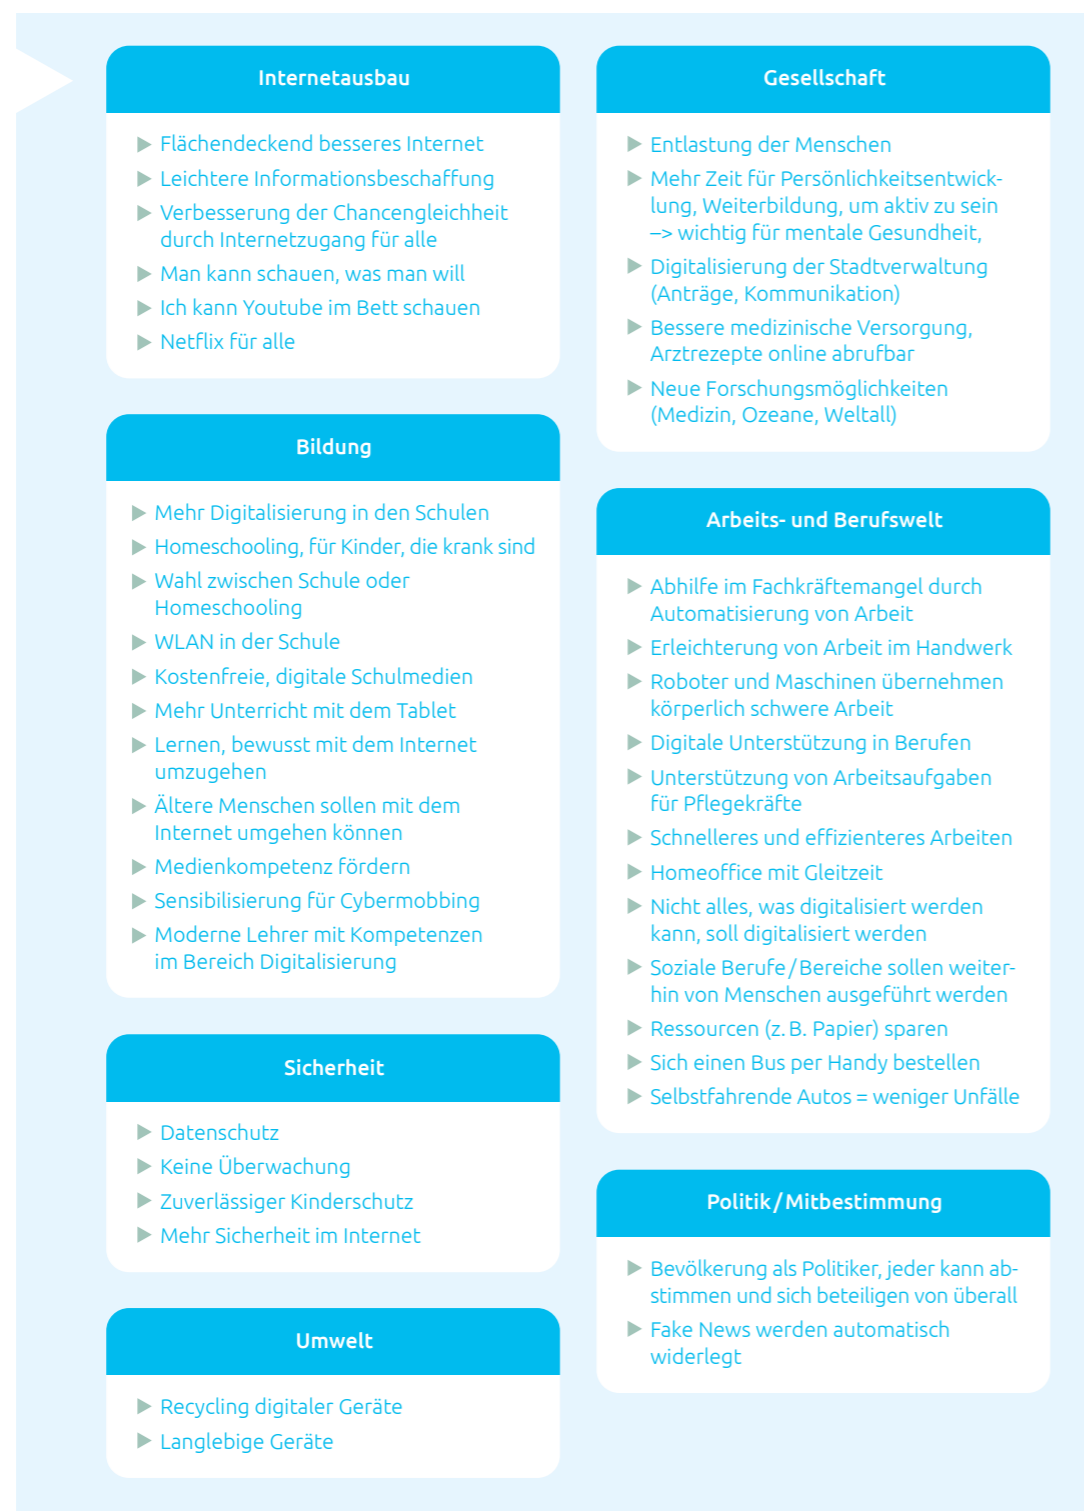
Internetausbau

- Flächendeckend besseres Internet
- Leichtere Informationsbeschaffung
- Verbesserung der Chancengleichheit durch Internetzugang für alle
- Man kann schauen, was man will
- Ich kann Youtube im Bett schauen
- Netflix für alle

Bildung

- Mehr Digitalisierung in den Schulen
- Homeschooling, für Kinder, die krank sind
- Wahl zwischen Schule oder Homeschooling
- WLAN in der Schule
- Kostenfreie, digitale Schulmedien
- Mehr Unterricht mit dem Tablet
- Lernen, bewusst mit dem Internet umzugehen
- Ältere Menschen sollen mit dem Internet umgehen können
- Medienkompetenz fördern
- Sensibilisierung für Cybermobbing
- Moderne Lehrer mit Kompetenzen im Bereich Digitalisierung

Sicherheit

- Datenschutz
- Keine Überwachung
- Zuverlässiger Kinderschutz
- Mehr Sicherheit im Internet

Umwelt

- Recycling digitaler Geräte
- Langlebige Geräte

Gesellschaft

- Entlastung der Menschen
- Mehr Zeit für Persönlichkeitsentwicklung, Weiterbildung, um aktiv zu sein –> wichtig für mentale Gesundheit,
- Digitalisierung der Stadtverwaltung (Anträge, Kommunikation)
- Bessere medizinische Versorgung, Arztrezepte online abrufbar
- Neue Forschungsmöglichkeiten (Medizin, Ozeane, Weltall)

Arbeits- und Berufswelt

- Abhilfe im Fachkräftemangel durch Automatisierung von Arbeit
- Erleichterung von Arbeit im Handwerk
- Roboter und Maschinen übernehmen körperlich schwere Arbeit
- Digitale Unterstützung in Berufen
- Unterstützung von Arbeitsaufgaben für Pflegekräfte
- Schnelleres und effizienteres Arbeiten
- Homeoffice mit Gleitzeit
- Nicht alles, was digitalisiert werden kann, soll digitalisiert werden
- Soziale Berufe/Bereiche sollen weiterhin von Menschen ausgeführt werden
- Ressourcen (z. B. Papier) sparen
- Sich einen Bus per Handy bestellen
- Selbstfahrende Autos = weniger Unfälle

Politik/Mitbestimmung

- Bevölkerung als Politiker, jeder kann abstimmen und sich beteiligen von überall
- Fake News werden automatisch widerlegt